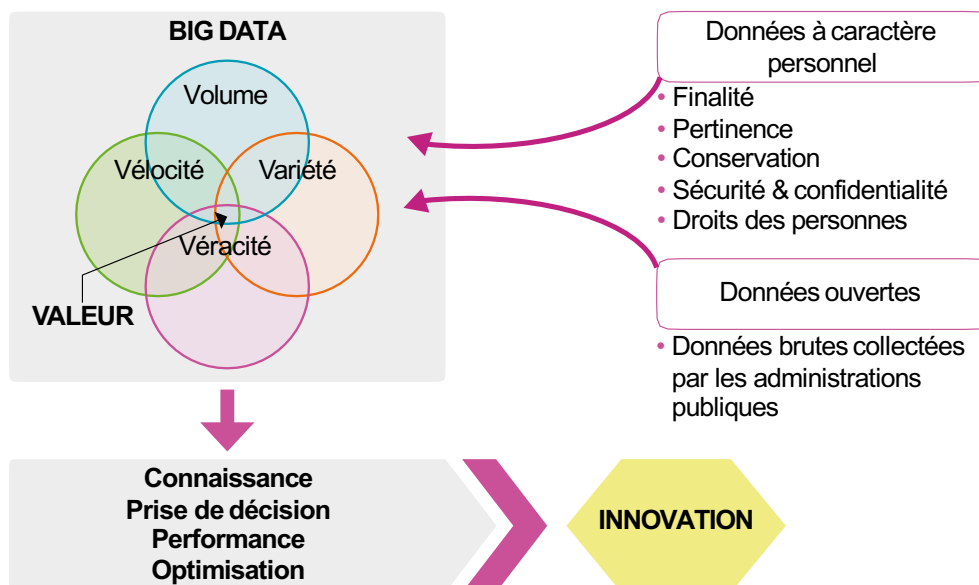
BIG DATA

Volume

Vélocité

Variété

Véracité

VALEUR

Données à caractère personnel

• Finalité
• Pertinence
• Conservation
• Sécurité & confidentialité
• Droits des personnes

Données ouvertes

• Données brutes collectées par les administrations publiques

Connaissance
Prise de décision
Performance
Optimisation

INNOVATION